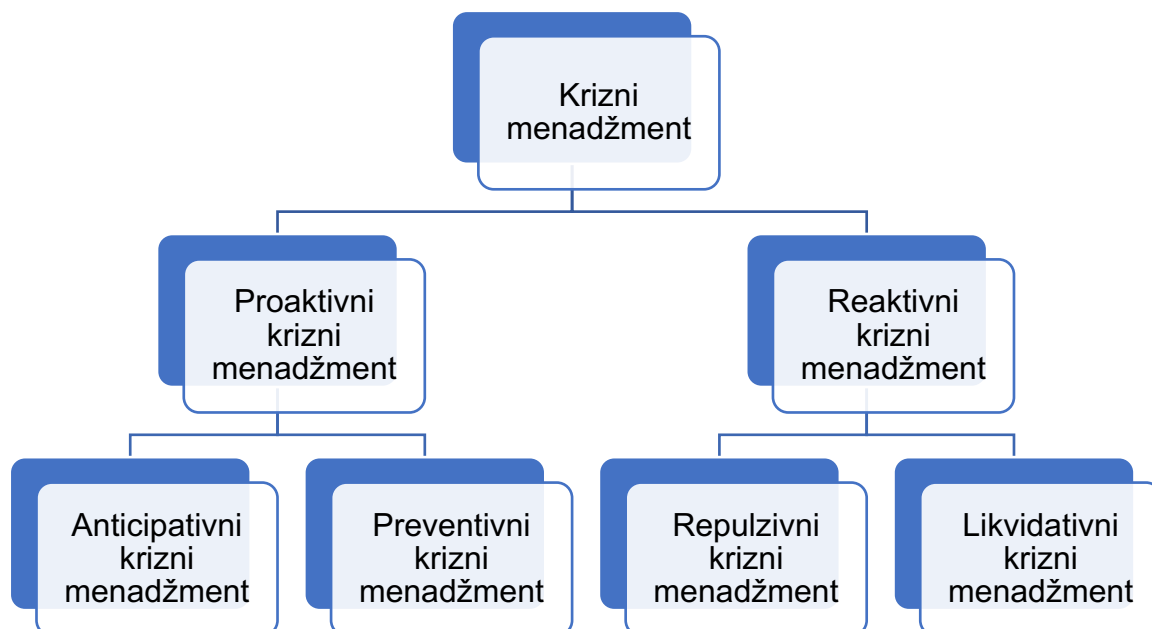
Krizni menadžment

Proaktivni krizni menadžment

Reaktivni krizni menadžment

Anticipativni krizni menadžment

Preventivni krizni menadžment

Repulzivni krizni menadžment

Likvidativni krizni menadžment